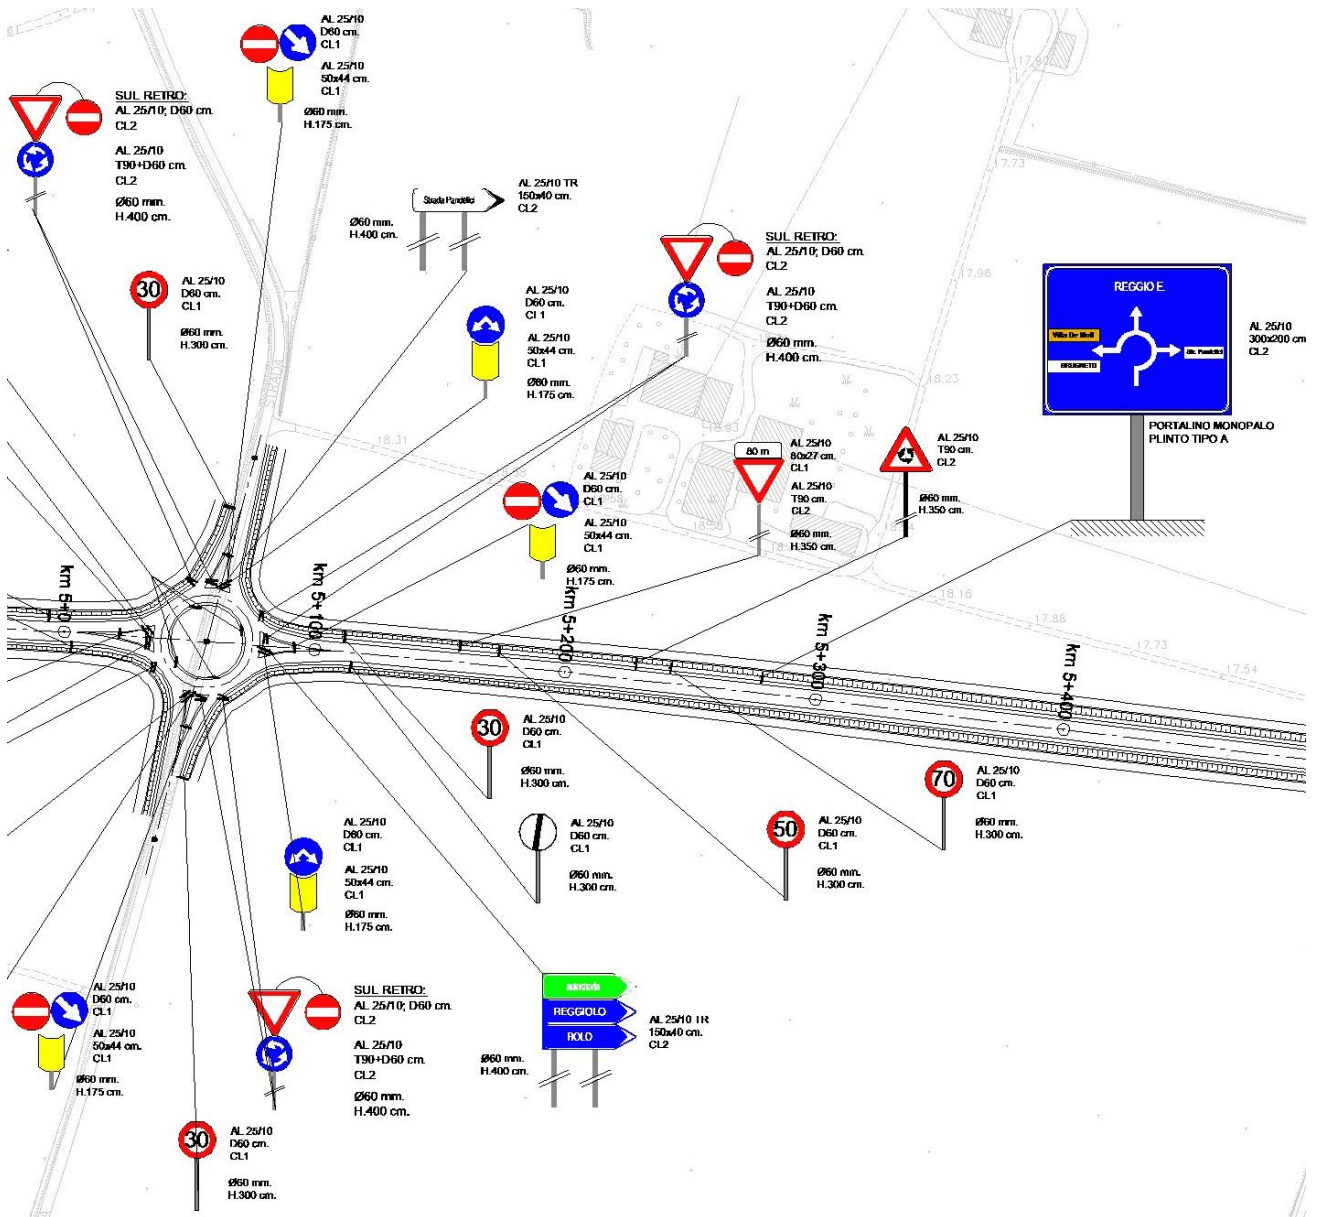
AL 25/10
D60 cm.
CL1

AL 25/10
50x44 cm.
CL1

Ø60 mm.
H.175 cm.

SUL RETRO:
AL 25/10; D60 cm.
CL2

AL 25/10
T90+D60 cm.
CL2

Ø60 mm.
H.400 cm.

Strada Pandelle

AL 25/10 TR
150x40 cm.
CL2

Ø60 mm.
H.400 cm.

30

AL 25/10
D60 cm.
CL1

Ø60 mm.
H.300 cm.

AL 25/10
D60 cm.
CL1

AL 25/10
50x44 cm.
CL1

Ø60 mm.
H.175 cm.

SUL RETRO:
AL 25/10; D60 cm.
CL2

AL 25/10
T90+D60 cm.
CL2

Ø60 mm.
H.400 cm.

REGGIO E.

Villa De Metti

BRUGNETO

Str. Pandelle

AL 25/10
300x200 cm
CL2

PORTALINO MONOPALO
PLINTO TIPO A

80 m

AL 25/10
80x27 cm.
CL1

AL 25/10
T90 cm.
CL2

Ø60 mm.
H.350 cm.

AL 25/10
T90 cm.
CL2

Ø60 mm.
H.350 cm.

AL 25/10
D60 cm.
CL1

AL 25/10
50x44 cm.
CL1

Ø60 mm.
H.175 cm.

17.82
17.73
17.96
18.23
18.31
18.93
18.16
17.88
17.73
17.54

km 5+0
km 5+100
km 5+200
km 5+300
km 5+400

30

AL 25/10
D60 cm.
CL1

Ø60 mm.
H.300 cm.

70

AL 25/10
D60 cm.
CL1

Ø60 mm.
H.300 cm.

AL 25/10
D60 cm.
CL1

AL 25/10
50x44 cm.
CL1

Ø60 mm.
H.175 cm.

AL 25/10
D60 cm.
CL1

Ø60 mm.
H.300 cm.

50

AL 25/10
D60 cm.
CL1

Ø60 mm.
H.300 cm.

AL 25/10
D60 cm.
CL1

AL 25/10
50x44 cm.
CL1

Ø60 mm.
H.175 cm.

SUL RETRO:
AL 25/10; D60 cm.
CL2

AL 25/10
T90+D60 cm.
CL2

Ø60 mm.
H.400 cm.

autostrada

REGGIOLO

ROLO

AL 25/10 TR
150x40 cm.
CL2

Ø60 mm.
H.400 cm.

30

AL 25/10
D60 cm.
CL1

Ø60 mm.
H.300 cm.